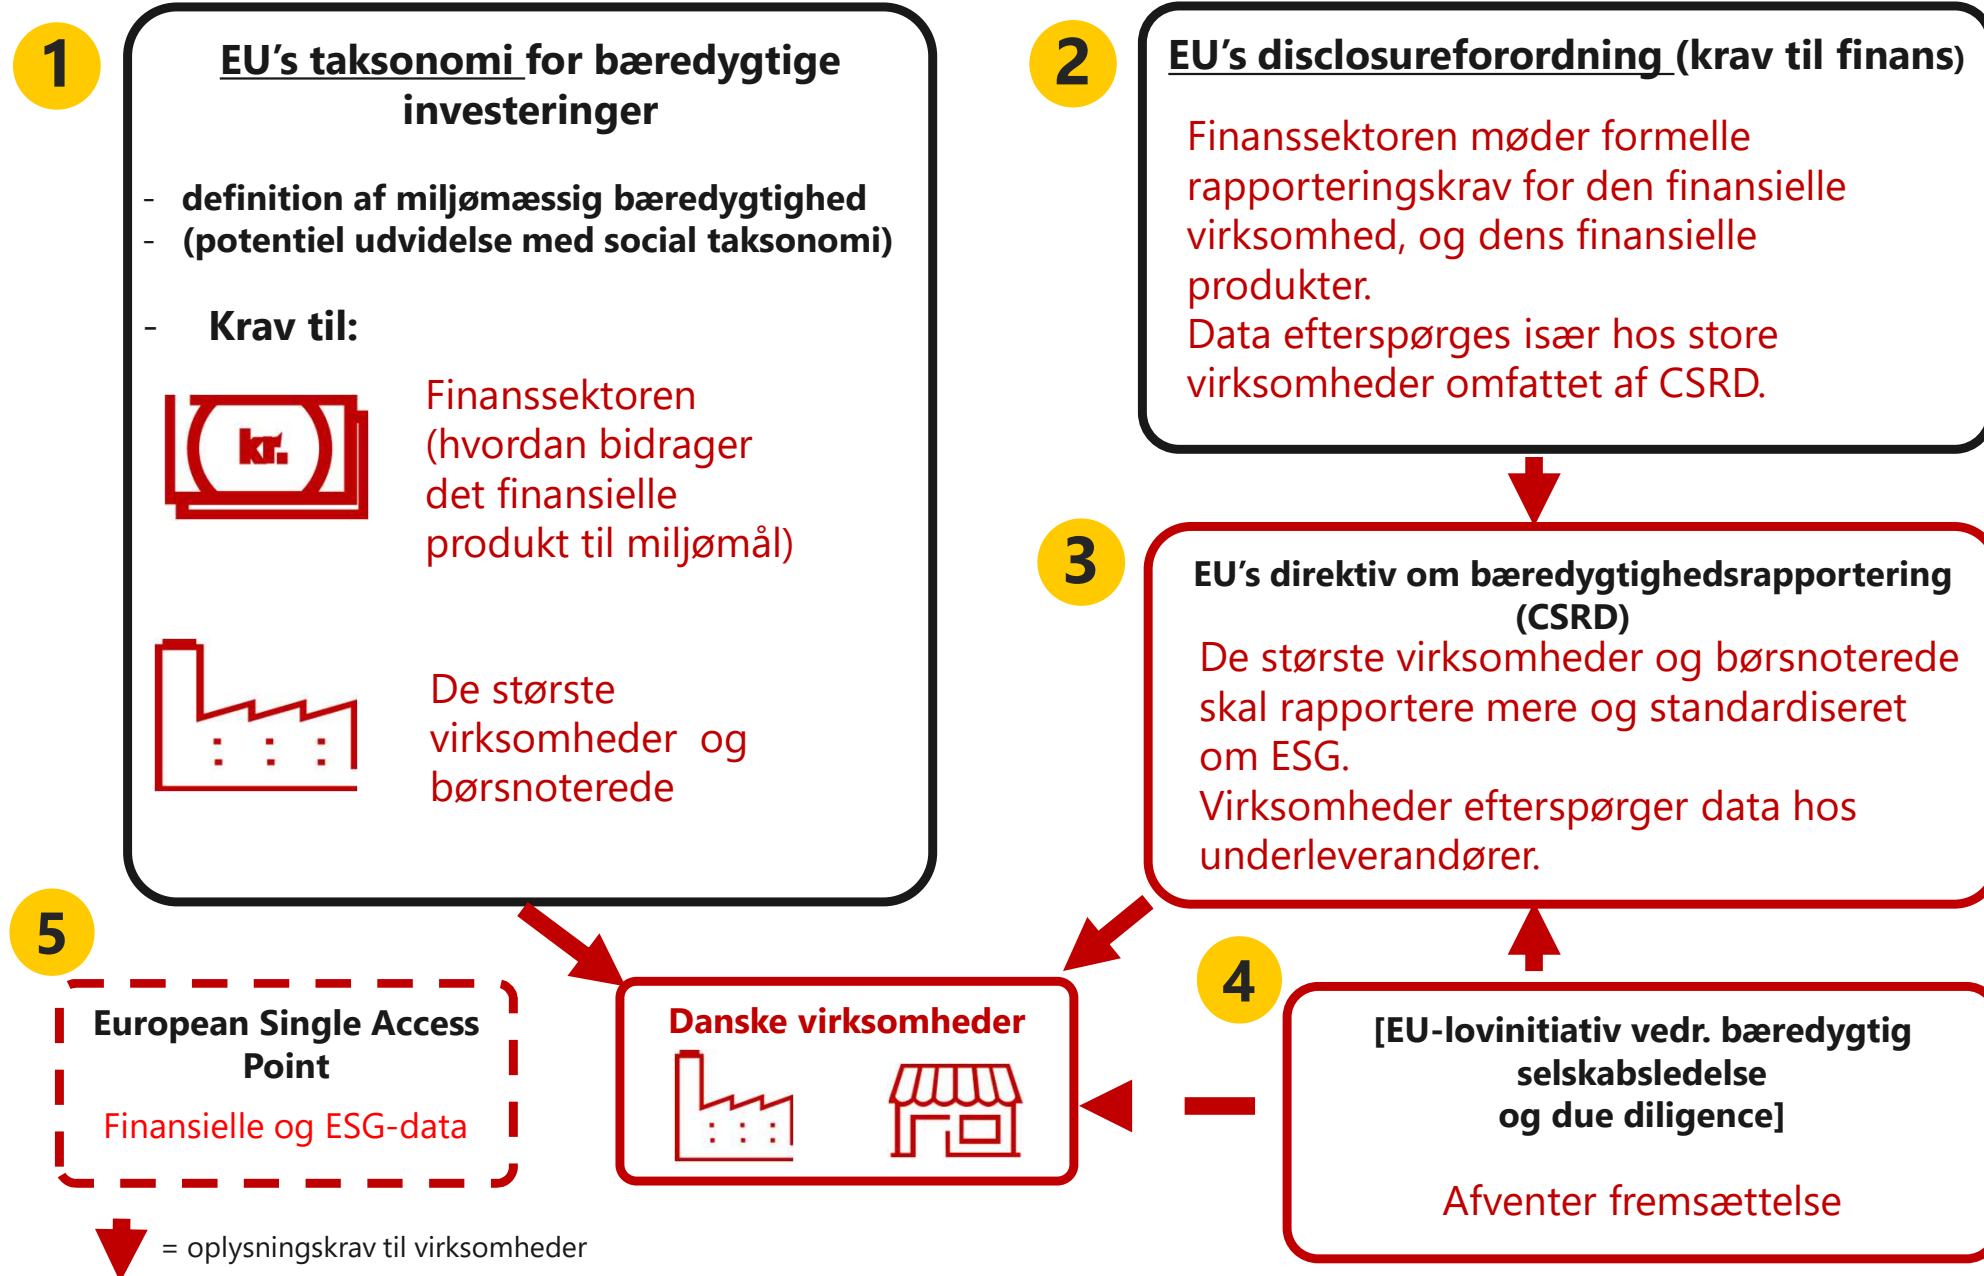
1

EU's taksonomi for bæredygtige investeringer

- definition af miljømæssig bæredygtighed
- (potentiel udvidelse med social taksonomi)

- Krav til:

kr.

Finanssektoren (hvordan bidrager det finansielle produkt til miljømål)

De største virksomheder og børsnoterede

2

EU's disclosureforordning (krav til finans)

Finanssektoren møder formelle rapporteringskrav for den finansielle virksomhed, og dens finansielle produkter.
Data efterspørges især hos store virksomheder omfattet af CSRD.

3

EU's direktiv om bæredygtighedsrapportering (CSRD)
De største virksomheder og børsnoterede skal rapportere mere og standardiseret om ESG.
Virksomheder efterspørger data hos underleverandører.

5

European Single Access Point
Finansielle og ESG-data

Danske virksomheder

4

[EU-lovinitiativ vedr. bæredygtig selskabsledelse og due diligence]

Afventer fremsættelse

= oplysningskrav til virksomheder